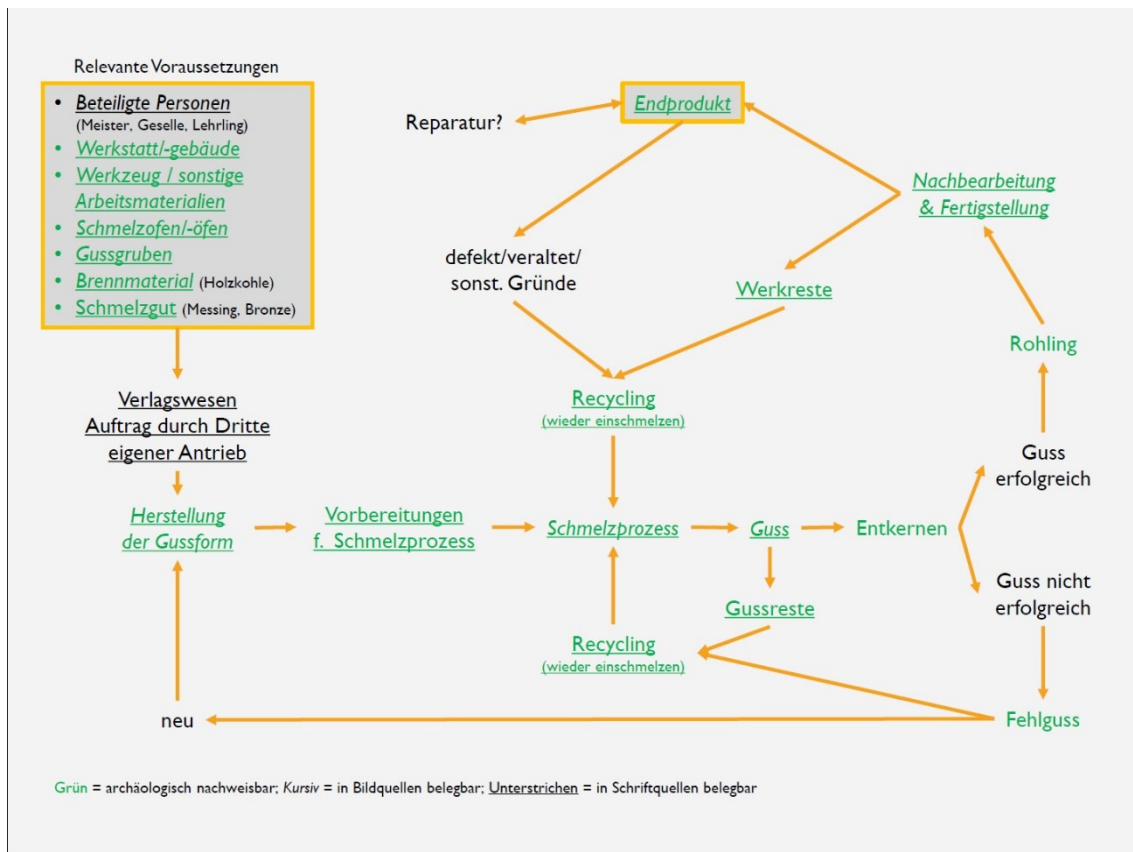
Relevante Voraussetzungen

- Beteiligte Personen (Meister, Geselle, Lehrling)
- Werkstatt/-gebäude
- Werkzeug / sonstige Arbeitsmaterialien
- Schmelzofen/-öfen
- Gussgruben
- Brennmaterial (Holzkohle)
- Schmelzgut (Messing, Bronze)

Verlagswesen
Auftrag durch Dritte
eigener Antrieb

Herstellung der Gussform

Vorbereitungen f. Schmelzprozess

Schmelzprozess

Guss

Entkernen

Guss erfolgreich

Guss nicht erfolgreich

Rohling

Nachbearbeitung & Fertigstellung

Endprodukt

Reparatur?

defekt/veraltet/ sonst. Gründe

Werkreste

Recycling (wieder einschmelzen)

Gussreste

Recycling (wieder einschmelzen)

Fehlguss

neu

Grün = archäologisch nachweisbar; Kursiv = in Bildquellen belegbar; Unterstrichen = in Schriftquellen belegbar